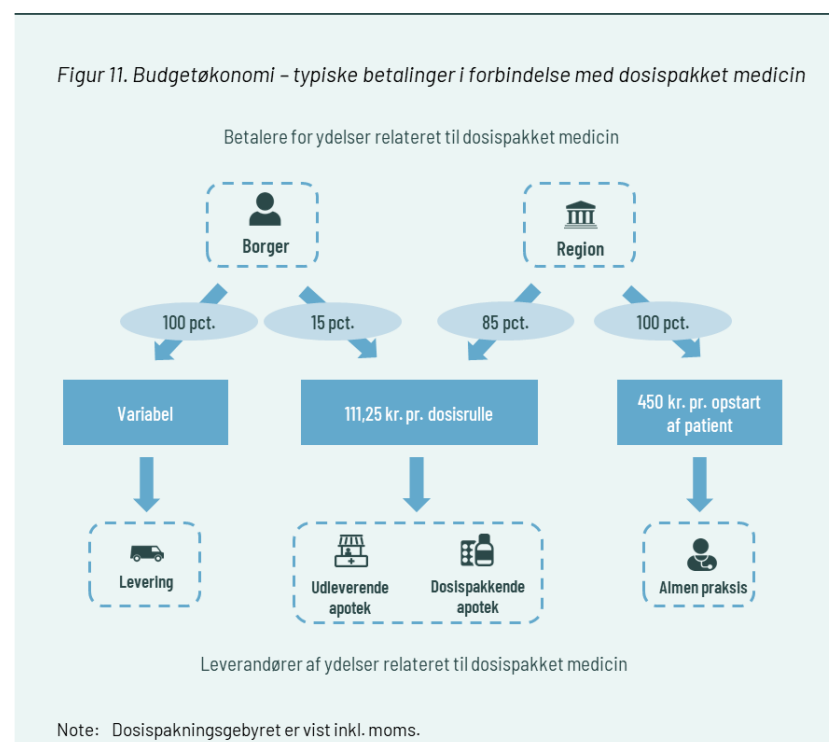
Figur 11. Budgetøkonomi – typiske betalinger i forbindelse med dosispakket medicin

Betalere for ydelser relateret til dosispakket medicin

Borger

Region

100 pct.

15 pct.

85 pct.

100 pct.

Variabel

111,25 kr. pr. dosisrulle

450 kr. pr. opstart af patient

Levering

Udleverende apotek

Dosispakkende apotek

Almen praksis

Leverandører af ydelser relateret til dosispakket medicin

Note: Dosispakningsgebyret er vist inkl. moms.